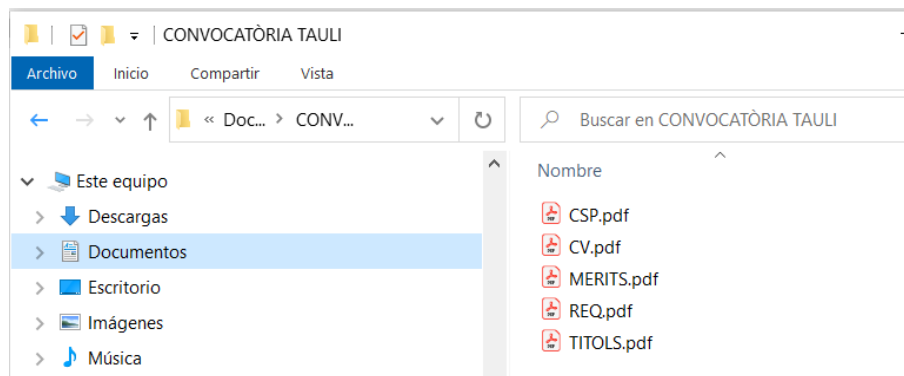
CONVOCATÒRIA TAULI

Archivo
Inicio
Compartir
Vista

« Doc... > CONV...

Buscar en CONVOCATÒRIA TAULI

Este equipo
Descargas
Documentos
Escritorio
Imágenes
Música

Nombre

CSP.pdf
CV.pdf
MERITS.pdf
REQ.pdf
TITOLS.pdf